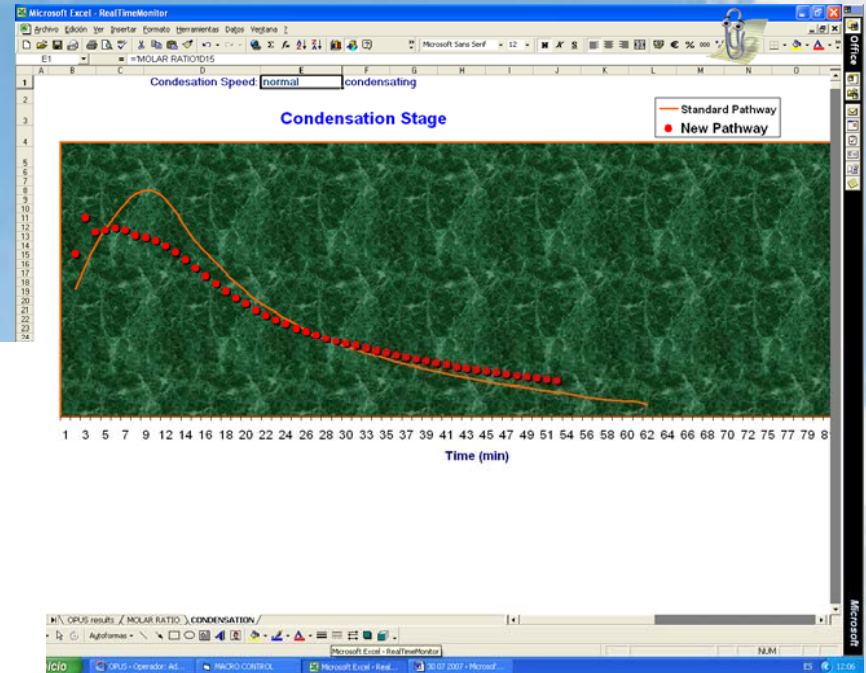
Microsoft Excel - RealTimeMonitor

Archivo Edición Ver Insertar Formato Herramientas Datos Ventana ?

Microsoft Sans Serif 12 N K S

E1 = ='MOLAR RATIO'!D15

A B C D E F G H I J K L M N O

Condesation Speed: normal condensating

Condensation Stage

Standard Pathway
New Pathway

1 3 5 7 9 12 14 16 18 20 22 24 26 28 30 33 35 37 39 41 43 45 47 49 51 54 56 58 60 62 64 66 68 70 72 75 77 79 81

Time (min)

OPUS results MOLAR RATIO CONDENSATION

Autoformas

Microsoft Excel - RealTimeMonitor

NUM

Inicio OPUS - Operador: Ad... MACRO CONTROL Microsoft Excel - Real... 30 07 2007 - Microsof...

ES 12:06

Office

Microsoft